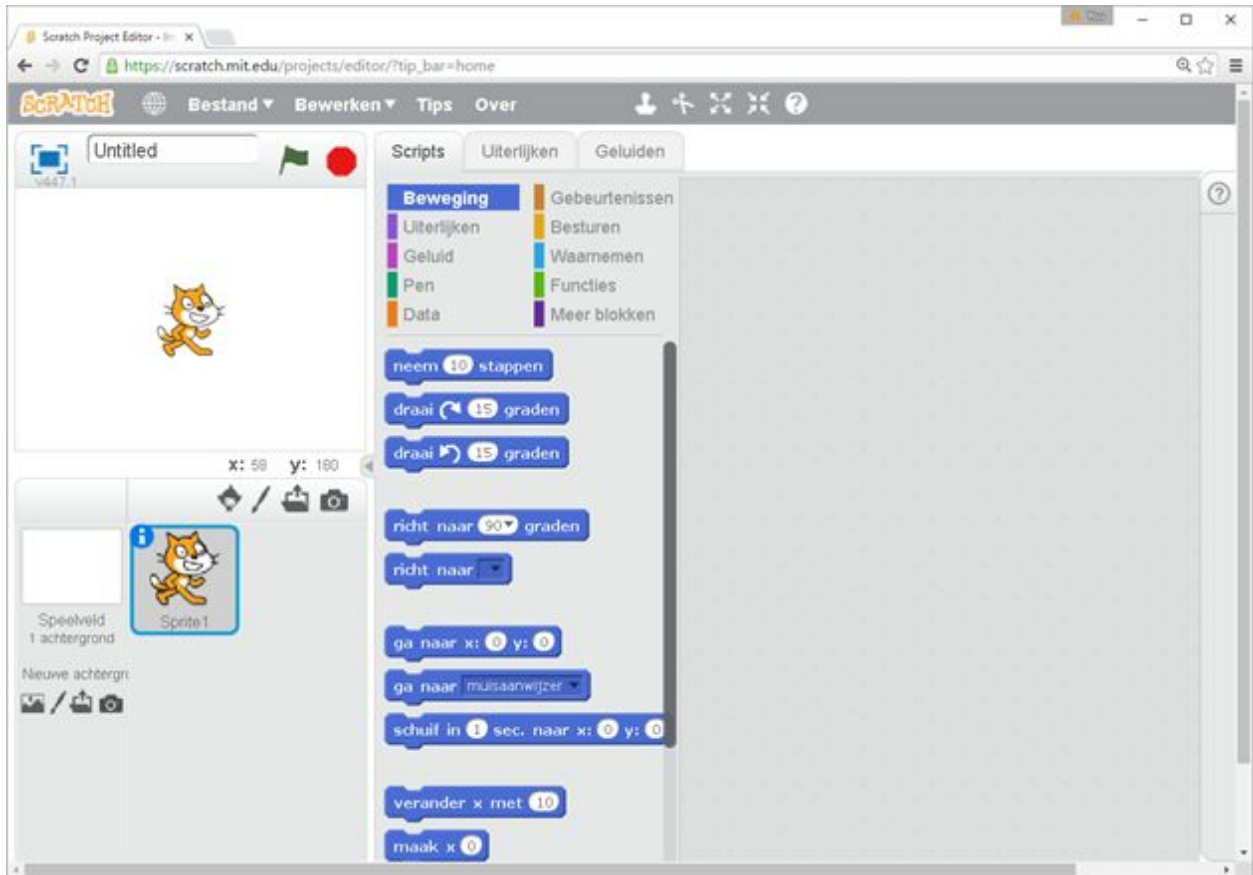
Scratch Project Editor - Im ×

https://scratch.mit.edu/projects/editor/?tip_bar=home

SCRATCH Bestand ▾ Bewerken ▾ Tips Over

Untitled
v447.1

x: 58 y: 180

Speelveld
1 achtergrond

Sprite1

Nieuwe achtergr:

Scripts Uiterlijken Geluiden

Beweging
Uiterlijken
Geluid
Pen
Data
Gebeurtenissen
Besturen
Waarnemen
Functies
Meer blokken

neem 10 stappen
draai 15 graden
draai 15 graden
richt naar 90▾ graden
richt naar ▾
ga naar x: 0 y: 0
ga naar muisaanwijzer ▾
schuif in 1 sec. naar x: 0 y: 0
verander x met 10
maak x 0